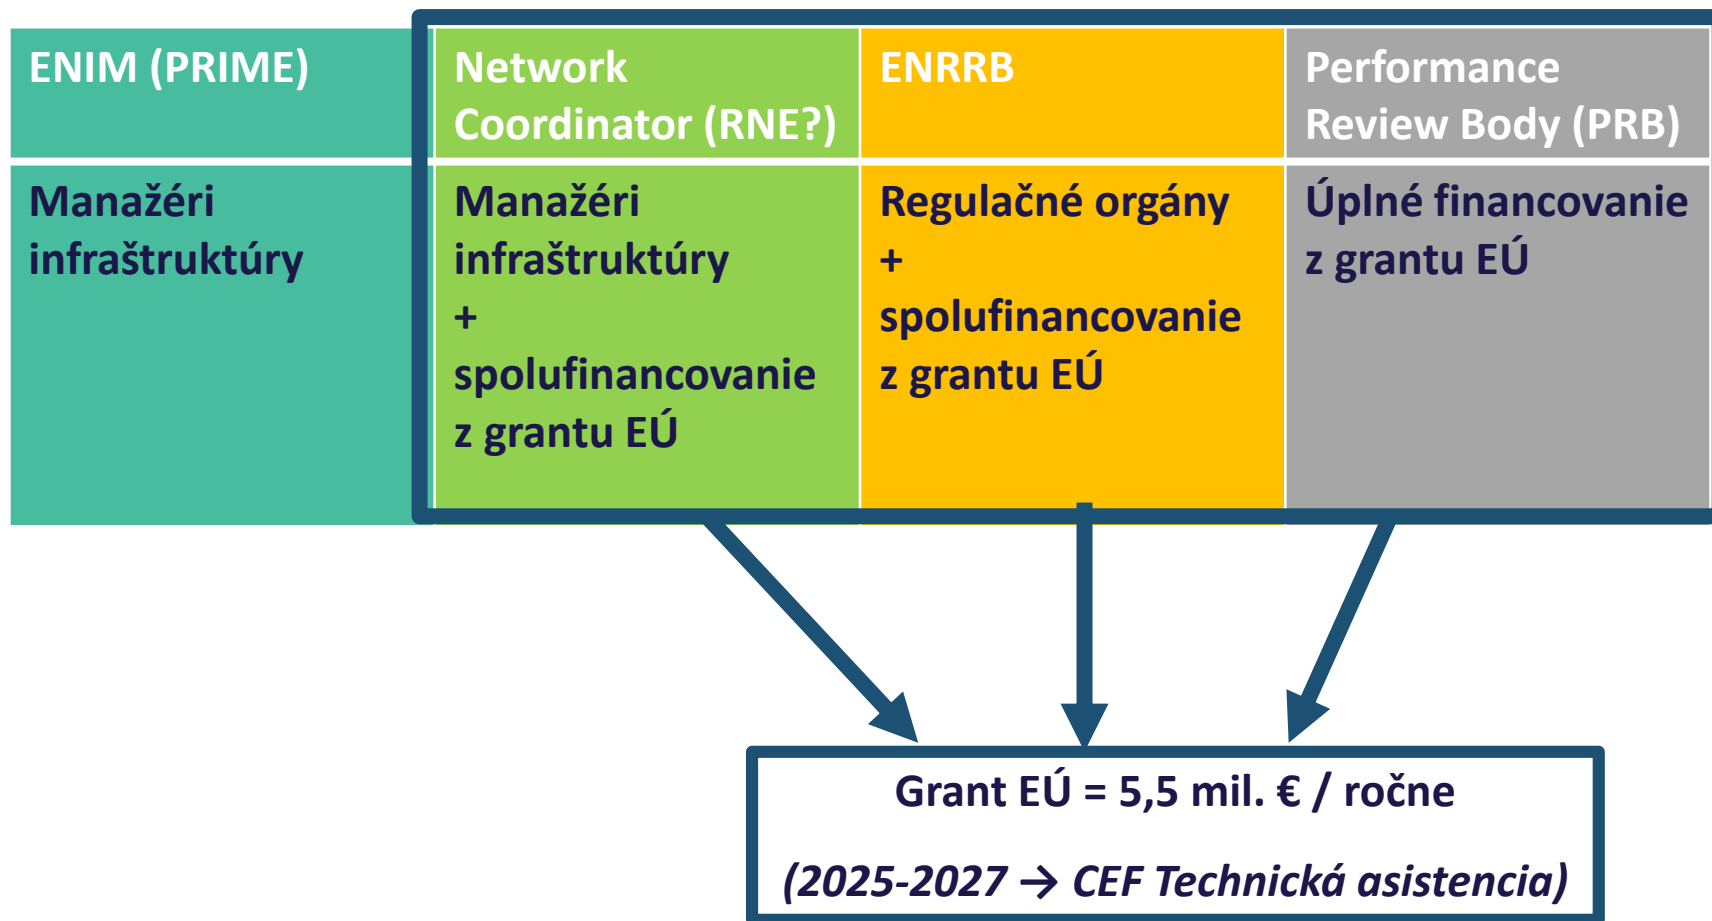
| ENIM (PRIME) | Network Coordinator (RNE?) | ENRRB | Performance Review Body (PRB) |
|---|---|---|---|
| Manažéri infraštruktúry | Manažéri infraštruktúry + spolufinancovanie z grantu EÚ | Regulačné orgány + spolufinancovanie z grantu EÚ | Úplné financovanie z grantu EÚ |

Grant EÚ = 5,5 mil. € / ročne

(2025-2027 → CEF Technická asistencia)